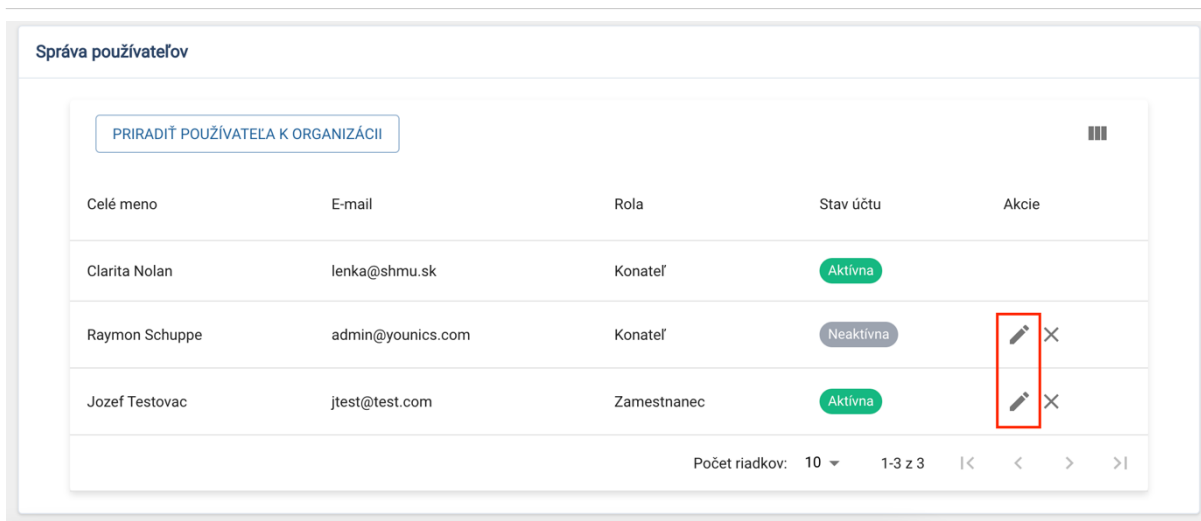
Správa používateľov

PRIRADIŤ POUŽÍVATEĽA K ORGANIZÁCII

| Celé meno | E-mail | Rola | Stav účtu | Akcie |
|---|---|---|---|---|
| Clarita Nolan | lenka@shmu.sk | Konateľ | Aktívna | |
| Raymon Schuppe | admin@younics.com | Konateľ | Neaktívna | |
| Jozef Testovac | jtest@test.com | Zamestnanec | Aktívna | |

Počet riadkov: 10 1-3 z 3